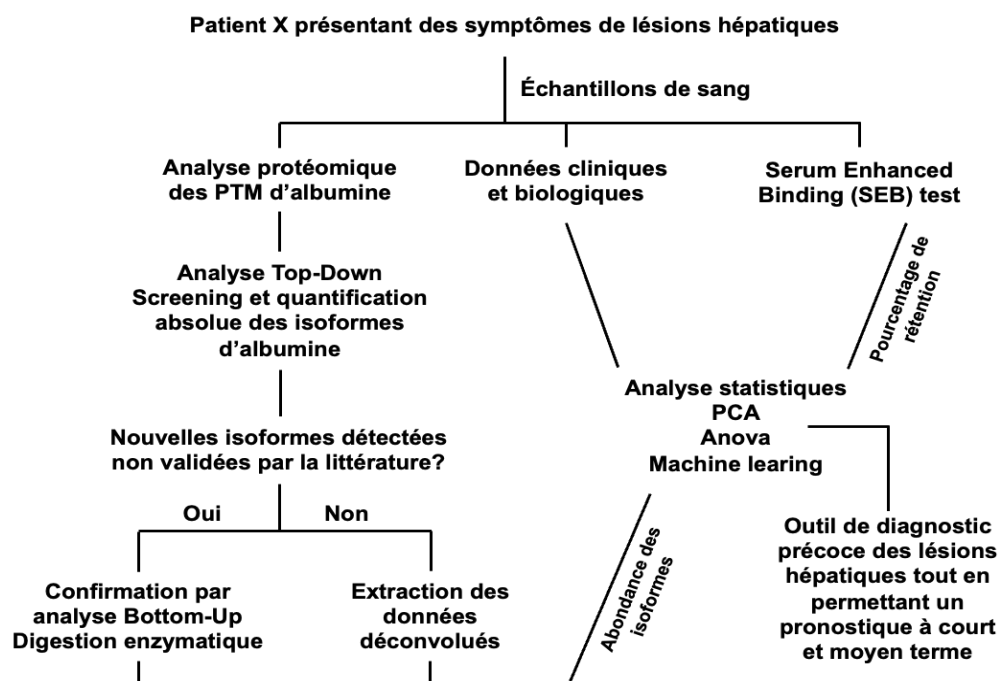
Patient X présentant des symptômes de lésions hépatiques

Échantillons de sang

Analyse protéomique des PTM d'albumine

Données cliniques et biologiques

Serum Enhanced Binding (SEB) test

Pourcentage de rétention

Analyse Top-Down Screening et quantification absolue des isoformes d'albumine

Analyse statistiques PCA Anova Machine learing

Nouvelles isoformes détectées non validées par la littérature?

Oui

Non

Abondance des isoformes

Outil de diagnostic précoce des lésions hépatiques tout en permettant un pronostique à court et moyen terme

Confirmation par analyse Bottom-Up Digestion enzymatique

Extraction des données déconvolués